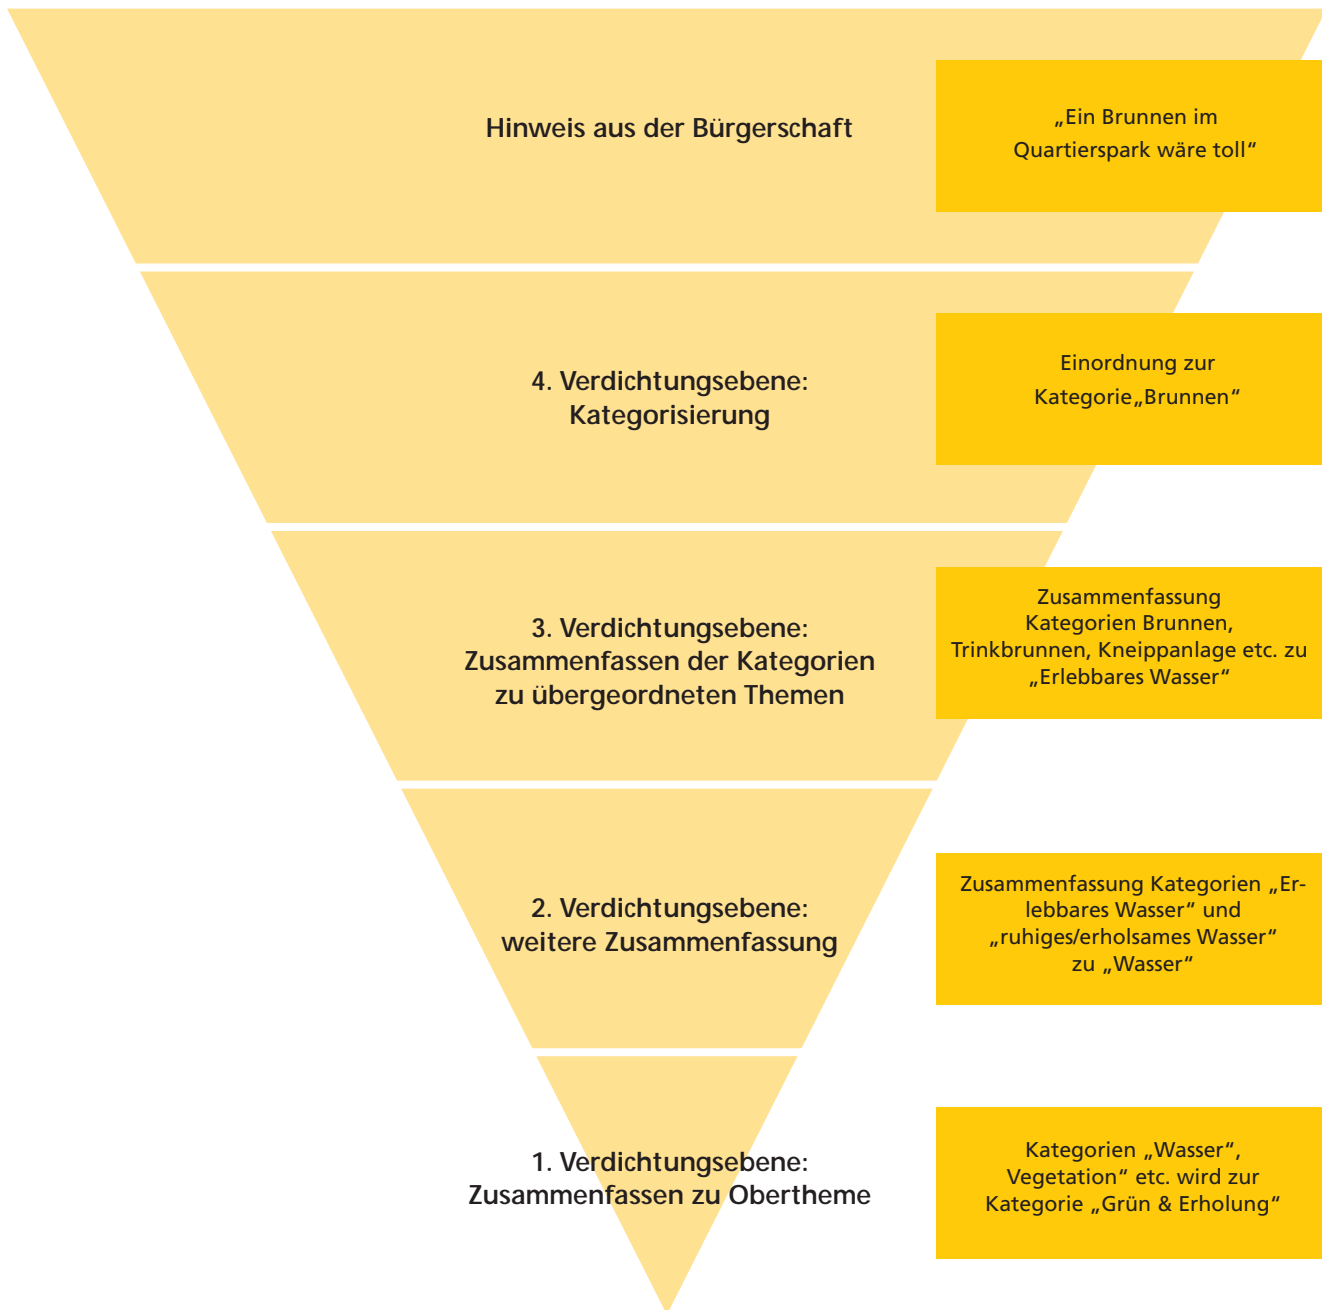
Hinweis aus der Bürgerschaft

„Ein Brunnen im Quartierspark wäre toll“

4. Verdichtungsebene: Kategorisierung

Einordnung zur Kategorie„Brunnen“

3. Verdichtungsebene: Zusammenfassen der Kategorien zu übergeordneten Themen

Zusammenfassung Kategorien Brunnen, Trinkbrunnen, Kneippanlage etc. zu „Erlebbares Wasser“

2. Verdichtungsebene: weitere Zusammenfassung

Zusammenfassung Kategorien „Erlebbares Wasser“ und „ruhiges/erholsames Wasser“ zu „Wasser“

1. Verdichtungsebene: Zusammenfassen zu Obertheme

Kategorien „Wasser“, Vegetation“ etc. wird zur Kategorie „Grün & Erholung“